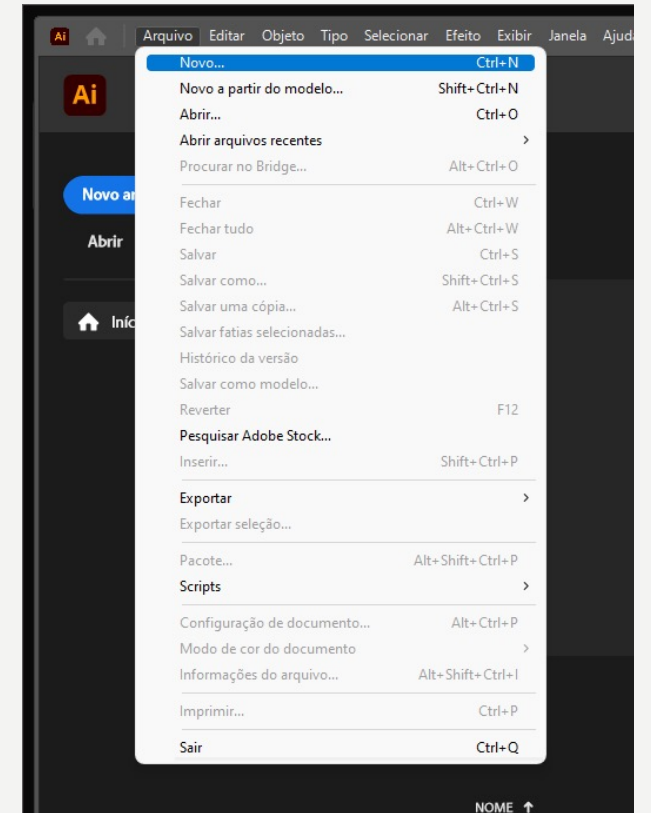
Ai Arquivo Editar Objeto Tipo Selecionar Efeito Exibir Janela Ajuda

Ai

Novo ar

Abrir

Iníc

Novo... Ctrl+N
Novo a partir do modelo... Shift+Ctrl+N
Abrir... Ctrl+O
Abrir arquivos recentes >
Procurar no Bridge... Alt+Ctrl+O

Fechar Ctrl+W
Fechar tudo Alt+Ctrl+W
Salvar Ctrl+S
Salvar como... Shift+Ctrl+S
Salvar uma cópia... Alt+Ctrl+S
Salvar fatias selecionadas...
Histórico da versão
Salvar como modelo...
Reverter F12
Pesquisar Adobe Stock...
Inserir... Shift+Ctrl+P

Exportar >
Exportar seleção...

Pacote... Alt+Shift+Ctrl+P
Scripts >

Configuração de documento... Alt+Ctrl+P
Modo de cor do documento >
Informações do arquivo... Alt+Shift+Ctrl+I

Imprimir... Ctrl+P

Sair Ctrl+Q

NOME ↑